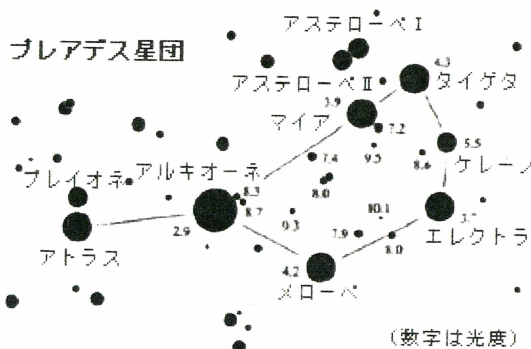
プレアデス星団

アステローペⅠ

アステローペⅡ

4.3
タイゲタ

3.9
マイア

7.2

5.5
ケレーノ

7.4

9.5

8.6

プレイオネ

アルキオーネ

8.3

8.7

8.0

10.1

3.7

9.3

7.9

エレクトラ

2.9

8.0

アトラス

4.2
メローペ

(数字は光度)